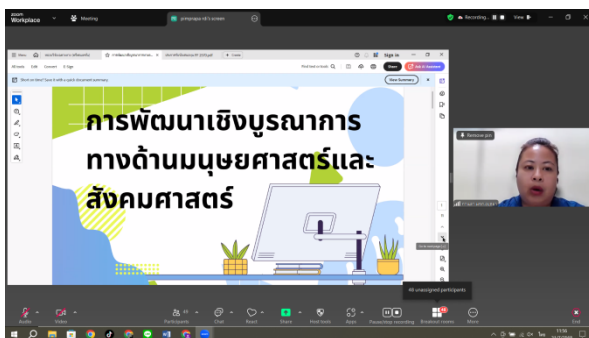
zoom Workplace
Meeting
pimpraya rd's screen
Recording...
View

Home
All tools Edit Convert E-Sign
Find text or tools
Share
Ask AI Assistant
Short on time? Save it with a quick document summary
View Summary

การพัฒนาเชิงบูรณาการ
ทางด้านมนุษยศาสตร์และ
สังคมศาสตร์

Remove pin

49 unassigned participants

Audio
Video
Participants
Chat
React
Share
Host tools
Apps
Pause/stop recording
Breakout rooms
More
End